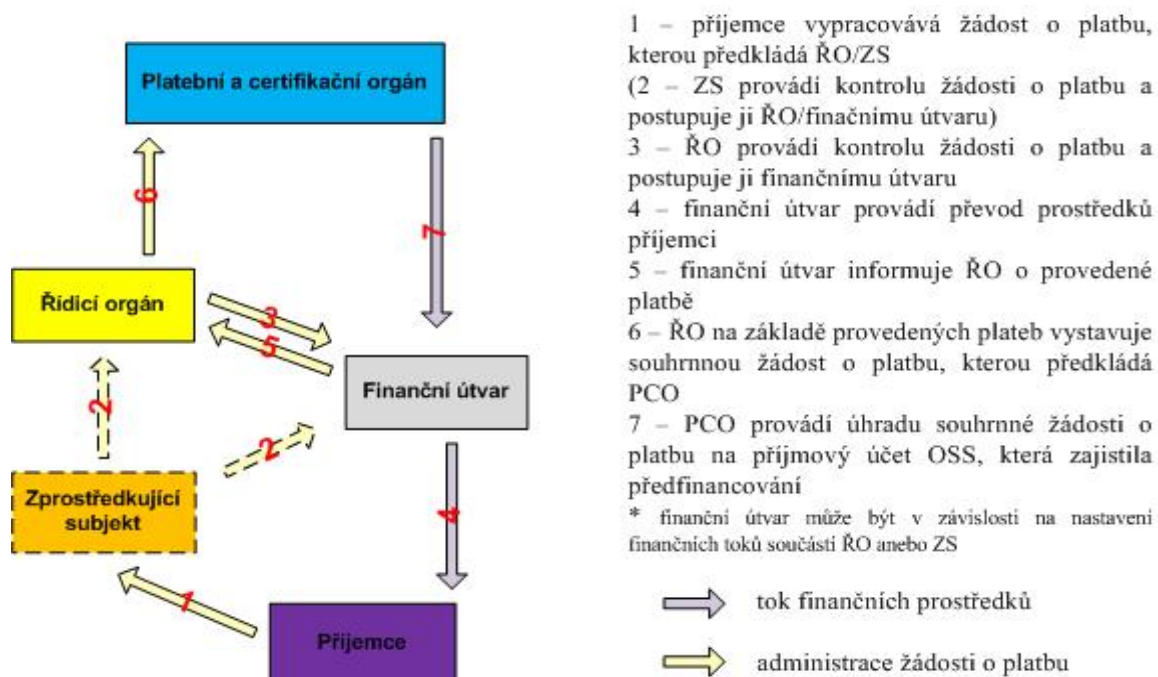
Platební a certifikační orgán

6

7

Řídicí orgán

3

5

Finanční útvar

2

2

Zprostředkující subjekt

4

1

Příjemce

1 – příjemce vypracovává žádost o platbu, kterou předkládá ŘO/ZS

(2 – ZS provádí kontrolu žádosti o platbu a postupuje ji ŘO/finačnímu útvaru)

3 – ŘO provádí kontrolu žádosti o platbu a postupuje ji finančnímu útvaru

4 – finanční útvar provádí převod prostředků příjemci

5 – finanční útvar informuje ŘO o provedené platbě

6 – ŘO na základě provedených plateb vystavuje souhrnnou žádost o platbu, kterou předkládá PCO

7 – PCO provádí úhradu souhrnné žádosti o platbu na příjmový účet OSS, která zajistila předfinancování

* finanční útvar může být v závislosti na nastavení finančních toků součástí ŘO anebo ZS

tok finančních prostředků

administrace žádosti o platbu